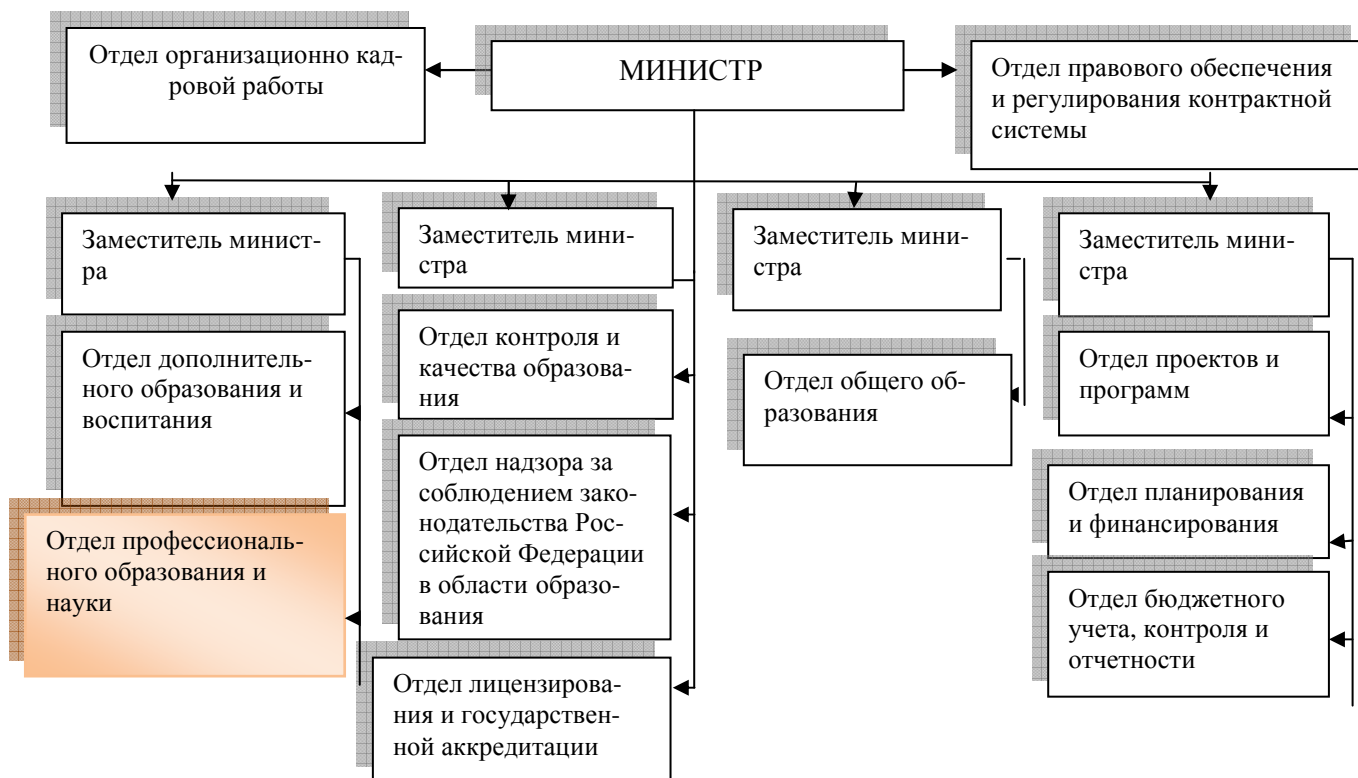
Отдел организационно кадровой работы

МИНИСТР

Отдел правового обеспечения и регулирования контрактной системы

Заместитель министра

Отдел дополнительного образования и воспитания

Отдел профессионального образования и науки

Заместитель министра

Отдел контроля и качества образования

Отдел надзора за соблюдением законодательства Российской Федерации в области образования

Отдел лицензирования и государственной аккредитации

Заместитель министра

Отдел общего образования

Заместитель министра

Отдел проектов и программ

Отдел планирования и финансирования

Отдел бюджетного учета, контроля и отчетности